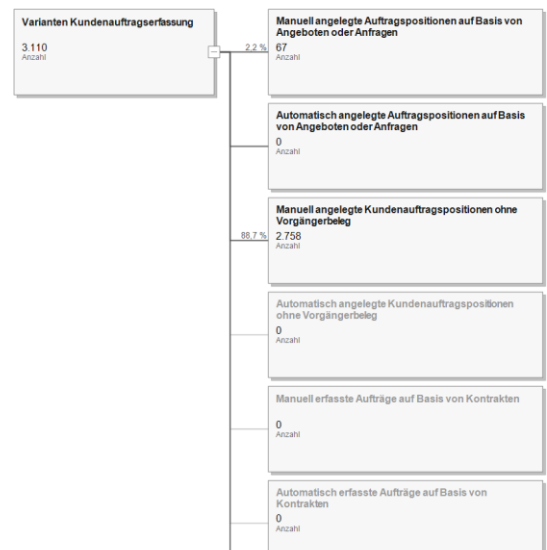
Varianten Kundenauftragserfassung
3.110
Anzahl

2,2 %

Manuell angelegte Auftragspositionen auf Basis von Angeboten oder Anfragen
67
Anzahl

Automatisch angelegte Auftragspositionen auf Basis von Angeboten oder Anfragen
0
Anzahl

88,7 %

Manuell angelegte Kundenauftragspositionen ohne Vorgängerbeleg
2.758
Anzahl

Automatisch angelegte Kundenauftragspositionen ohne Vorgängerbeleg
0
Anzahl

Manuell erfasste Aufträge auf Basis von Kontrakten
0
Anzahl

Automatisch erfasste Aufträge auf Basis von Kontrakten
0
Anzahl